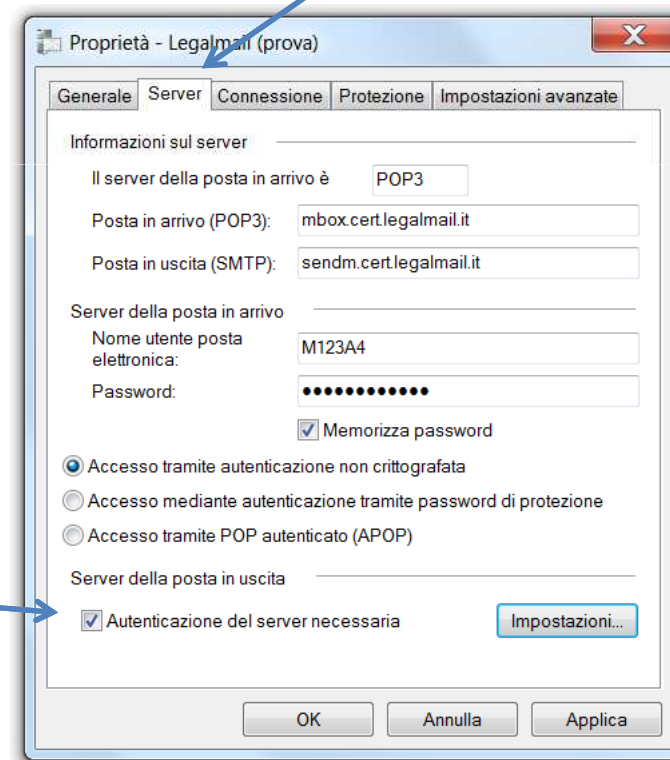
Proprietà - Legalmail (prova)

Generale | Server | Connessione | Protezione | Impostazioni avanzate

Informazioni sul server

Il server della posta in arrivo è POP3

Posta in arrivo (POP3): mbox.cert.legalmail.it

Posta in uscita (SMTP): sendm.cert.legalmail.it

Server della posta in arrivo

Nome utente posta elettronica: M123A4

Password: ••••••••••••

Memorizza password

Accesso tramite autenticazione non crittografata

Accesso mediante autenticazione tramite password di protezione

Accesso tramite POP autenticato (APOP)

Server della posta in uscita

Autenticazione del server necessaria

Impostazioni...

OK | Annulla | Applica